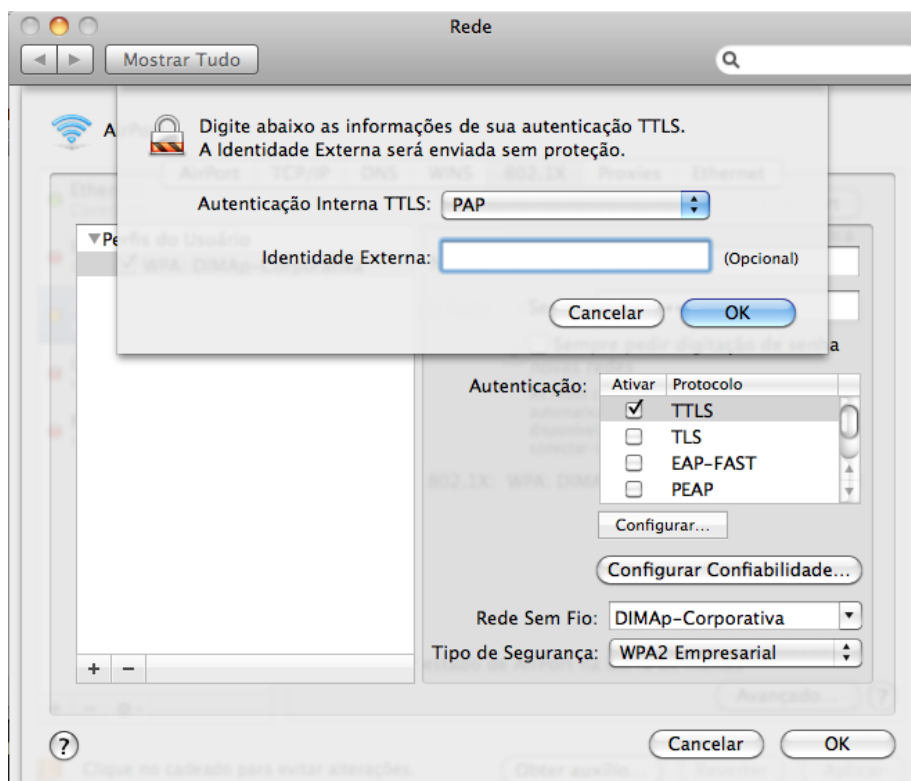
Rede

Mostrar Tudo

Digite abaixo as informações de sua autenticação TTLS.
A Identidade Externa será enviada sem proteção.

Autenticação Interna TTLS: PAP

Identidade Externa: (Opcional)

Cancelar OK

AirPort TCP/IP DNS WINS 802.1X Proxies Ethernet

▼Perfis do Usuário
WPA: DIMAp-Corporativa

Autenticação:

| Ativar | Protocolo |
|---|---|
| ☑ | TTLS |
| ☐ | TLS |
| ☐ | EAP-FAST |
| ☐ | PEAP |

Configurar...

Configurar Confiabilidade...

Rede Sem Fio: DIMAp-Corporativa

Tipo de Segurança: WPA2 Empresarial

+ −

Avançado...

?

Cancelar OK

Clique no cadeado para evitar alterações.
Obter auxílio